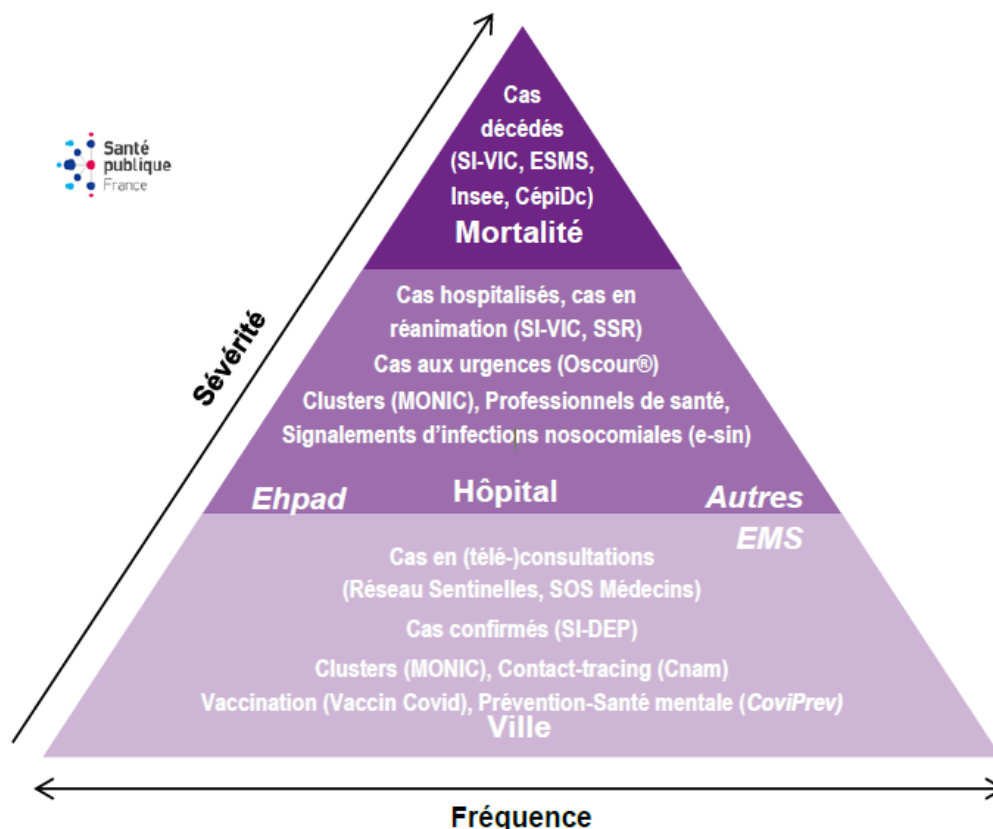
Santé publique France

Sévérité

Cas décédés (SI-VIC, ESMS, Insee, CépiDc)
Mortalité

Cas hospitalisés, cas en réanimation (SI-VIC, SSR)
Cas aux urgences (Oscour®)
Clusters (MONIC), Professionnels de santé, Signalements d'infections nosocomiales (e-sin)

Ehpad
Hôpital
Autres EMS

Cas en (télé-)consultations (Réseau Sentinelles, SOS Médecins)
Cas confirmés (SI-DEP)
Clusters (MONIC), Contact-tracing (Cnam)
Vaccination (Vaccin Covid), Prévention-Santé mentale (CoviPrev)
Ville

Fréquence